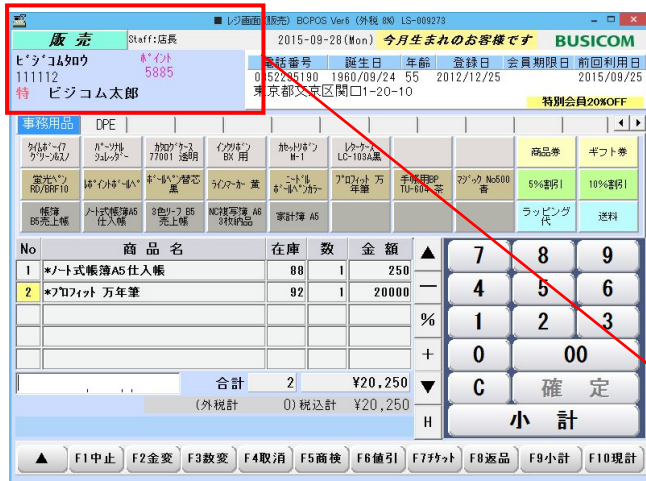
■ レジ画面(販売) BCPOS Ver6 (外税 8%) LS-009273

販 売 Staff:店長
ﾋﾞｼﾞｺﾑﾀﾛｳ ﾎﾟｲﾝﾄ
111112 5885
特 ビジコム太郎

2015-09-28(Mon) 今月生まれのお客様です BUSICOM

| 電話番号 | 誕生日 | 年齢 | 登録日 | 会員期限日 | 前回利用日 |
|---|---|---|---|---|---|
| 0352295190 | 1960/09/24 | 55 | 2012/12/25 | | 2015/09/25 |

東京都文京区関口1-20-10
特別会員20%OFF

事務用品 DPE

ﾀｲﾙｶｰﾍﾟｯﾄ ｸﾞﾘｰﾝ/ｸﾞﾚｰ | ﾊﾟｰｿﾅﾙ ｼｭﾚｯﾀﾞｰ | ｶｸﾛｸﾞｹｰｽ 77001 透明 | ｲﾝｸﾘﾎﾞﾝ BX 用 | ｶｯﾄﾘﾎﾞﾝ M-1 | ﾚﾀｰｹｰｽ LC-103A黒 | 商品券 | ギフト券
蛍光ﾍﾟﾝ RD/BRF10 | ﾎﾞｲﾝﾄﾎﾞｰﾙﾍﾟﾝ | ﾎﾞｰﾙﾍﾟﾝ替芯 黒 | ﾗｲﾝﾏｰｶｰ 黄 | ﾆｰﾄﾞﾙ ﾎﾞｰﾙﾍﾟﾝｶﾗｰ | ﾌﾟﾛﾌｨｯﾄ 万年筆 | 手帳用BP TU-604 茶 | ﾏｼﾞｯｸ No500 青 | 5%割引 | 10%割引
帳簿 B5売上帳 | ﾉｰﾄ式帳簿A5 仕入帳 | 3色ﾘｰﾌ B5 売上帳 | NC複写簿 A6 3枚納品 | 家計簿 A5 | ラッピング代 | 送料

| No | 商品名 | 在庫 | 数 | 金額 |
|---|---|---|---|---|
| 1 | *ﾉｰﾄ式帳簿A5仕入帳 | 88 | 1 | 250 |
| 2 | *ﾌﾟﾛﾌｨｯﾄ 万年筆 | 92 | 1 | 20000 |

合計 2 ¥20,250
(外税計 0)税込計 ¥20,250

▲ — % + ▼ H
7 8 9
4 5 6
1 2 3
0 00
C 確 定
小 計

▲ F1中止 F2金変 F3数変 F4取消 F5商検 F6値引 F7ﾁｹｯﾄ F8返品 F9小計 F10現計